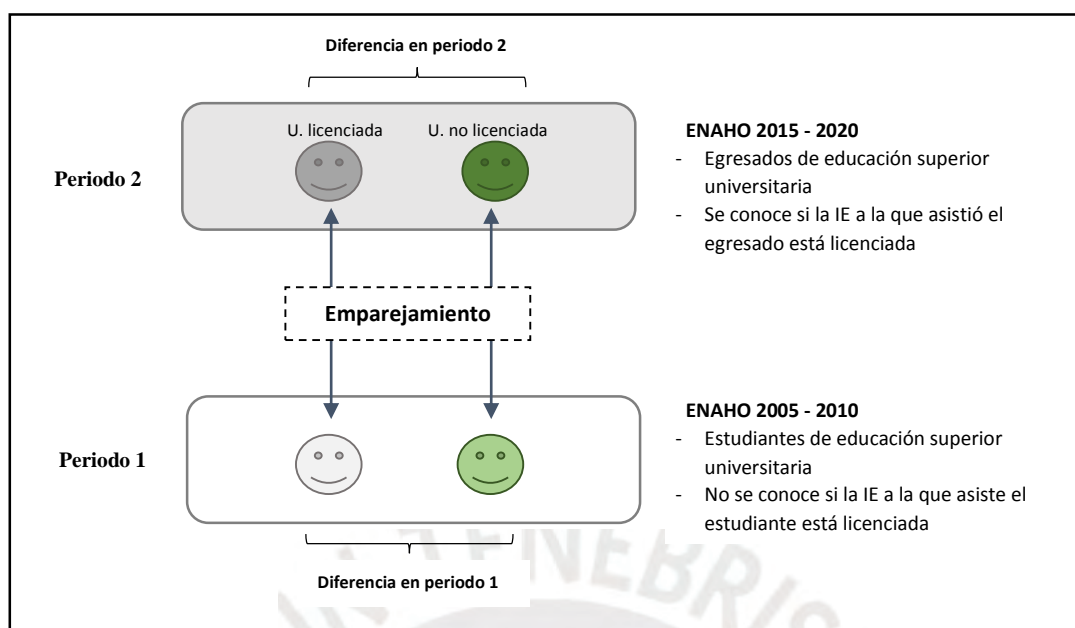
Diferencia en periodo 2

Periodo 2

U. licenciada

U. no licenciada

ENAHO 2015 - 2020

- Egresados de educación superior universitaria
- Se conoce si la IE a la que asistió el egresado está licenciada

Emparejamiento

Periodo 1

ENAHO 2005 - 2010

- Estudiantes de educación superior universitaria
- No se conoce si la IE a la que asiste el estudiante está licenciada

Diferencia en periodo 1